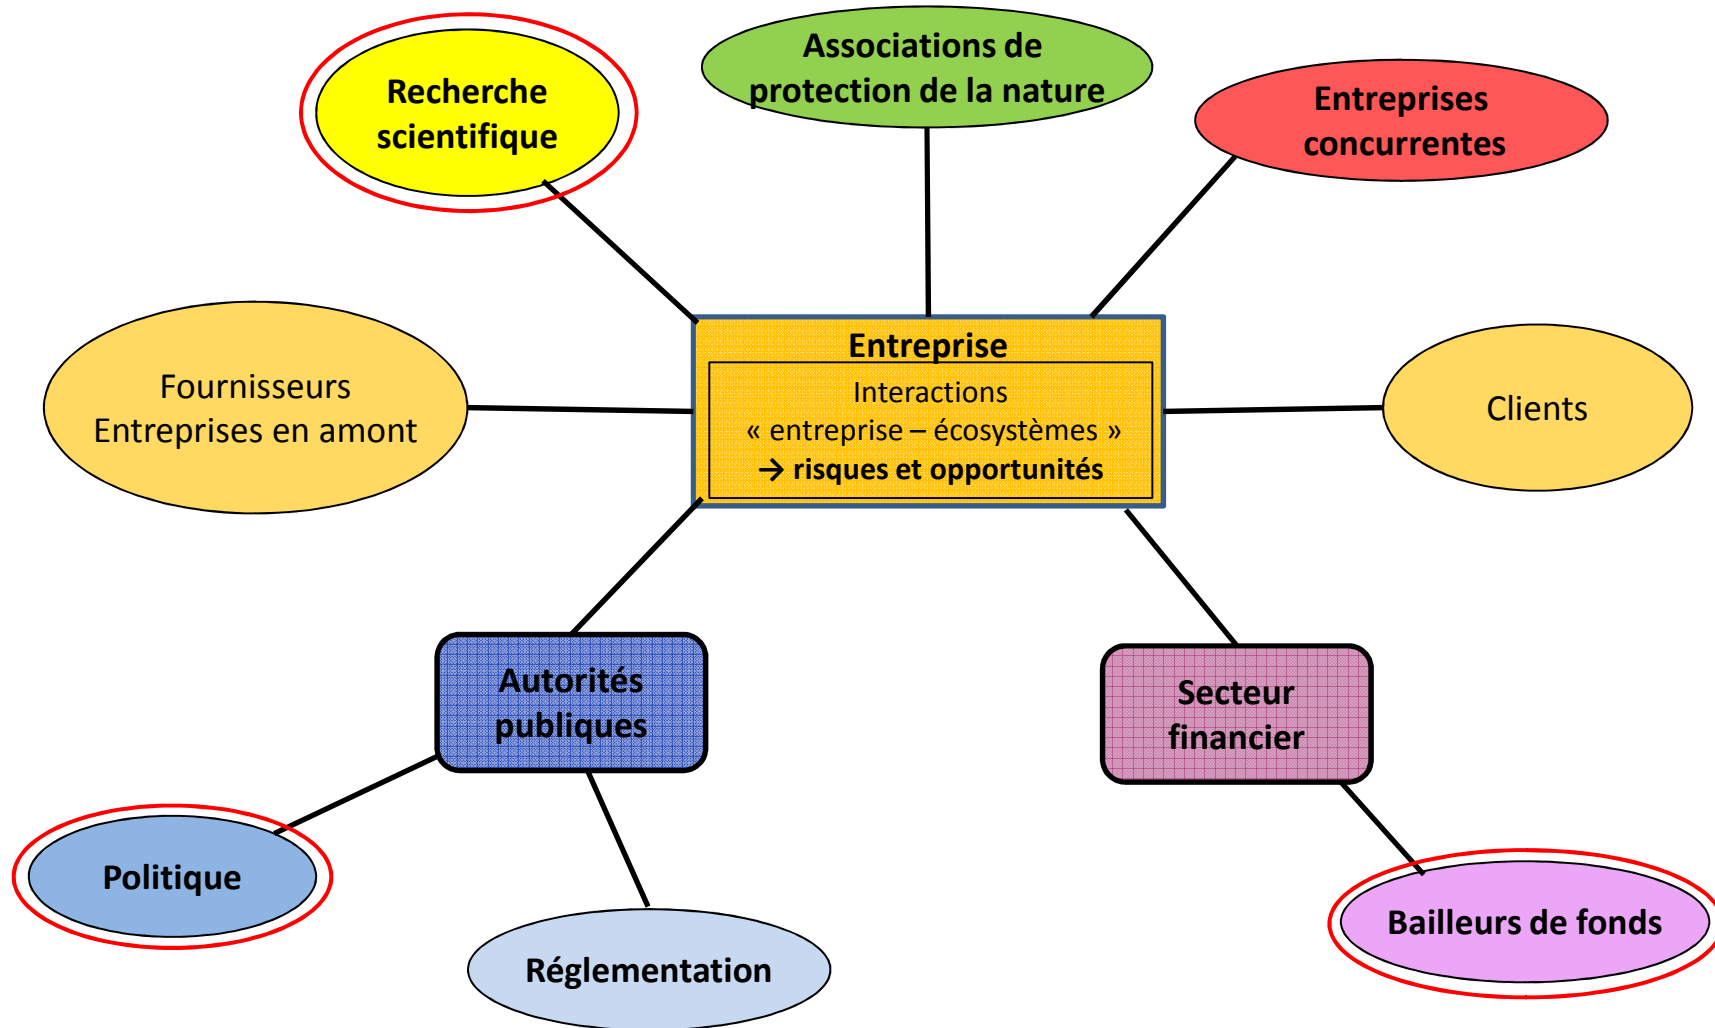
Recherche scientifique

Associations de protection de la nature

Entreprises concurrentes

Fournisseurs
Entreprises en amont

Entreprise

Interactions
« entreprise – écosystèmes »
→ risques et opportunités

Clients

Autorités publiques

Secteur financier

Politique

Réglementation

Bailleurs de fonds